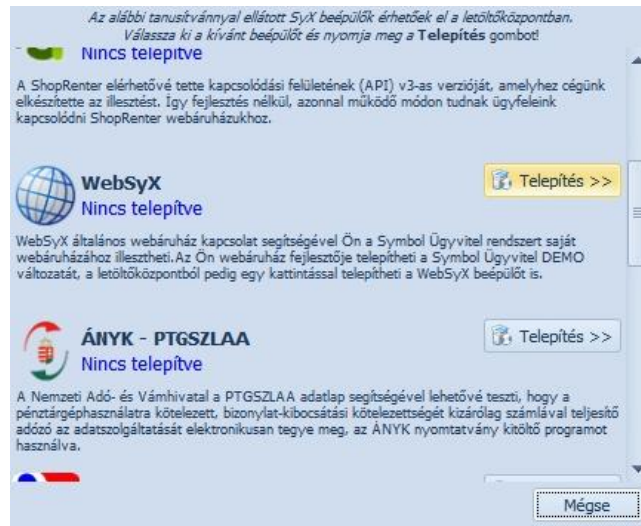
Az alábbi tanusítvánnyal ellátott SyX beépülők érhetőek el a letöltőközpontban.
Válassza ki a kívánt beépülőt és nyomja meg a **Telepítés** gombot!

Nincs telepítve

A ShopRenter elérhetővé tette kapcsolódási felületének (API) v3-as verzióját, amelyhez cégünk elkészítette az illesztést. Így fejlesztés nélkül, azonnal működő módon tudnak ügyfeleink kapcsolódni ShopRenter webáruházukhoz.

WebSyX
Nincs telepítve

Telepítés >>

WebSyX általános webáruház kapcsolat segítségével Ön a Symbol Ügyvitel rendszert saját webáruházához illesztheti. Az Ön webáruház fejlesztője telepítheti a Symbol Ügyvitel DEMO változatát, a letöltőközpontból pedig egy kattintással telepítheti a WebSyX beépülőt is.

ÁNYK - PTGSZLAA
Nincs telepítve

Telepítés >>

A Nemzeti Adó- és Vámhivatal a PTGSZLAA adatlap segítségével lehetővé teszti, hogy a pénztárgéphasználatra kötelezett, bizonylat-kibocsátási kötelezettségét kizárólag számlával teljesítő adózó az adatszolgáltatását elektronikusan tegye meg, az ÁNYK nyomtatvány kitöltő programot használva.

Mégse